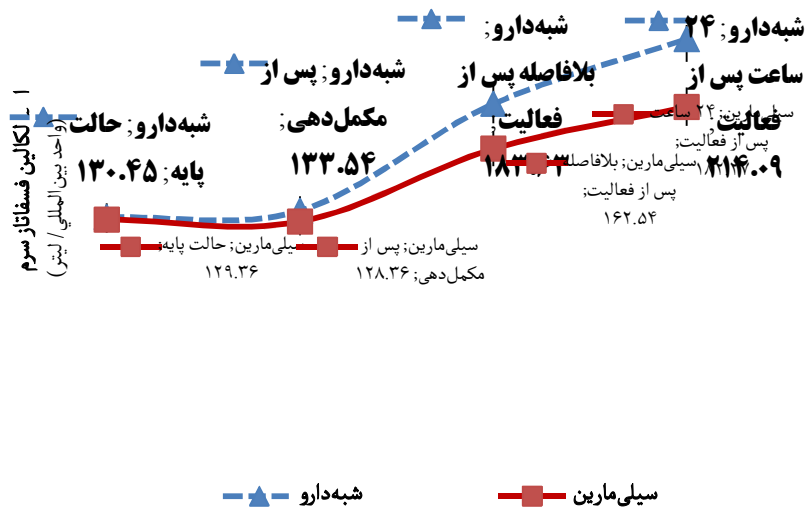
شبه‌دارو; ۲۴ ساعت پس از فعالیت; ۲۱۴.۰۹

شبه‌دارو; بلافاصله پس از فعالیت; ۱۸۳.۰۳

شبه‌دارو; پس از مکمل‌دهی; ۱۳۳.۵۴

شبه‌دارو; حالت پایه; ۱۳۰.۴۵

سیلی‌مارین; ۲۴ ساعت پس از فعالیت; ۱۸۲.۹۴

سیلی‌مارین; بلافاصله پس از فعالیت; ۱۶۲.۵۴

سیلی‌مارین; پس از مکمل‌دهی; ۱۲۸.۳۶

سیلی‌مارین; حالت پایه; ۱۲۹.۳۶

آلکالین فسفاتاز سرم (واحد بین‌المللی / لیتر)

شبه‌دارو

سیلی‌مارین